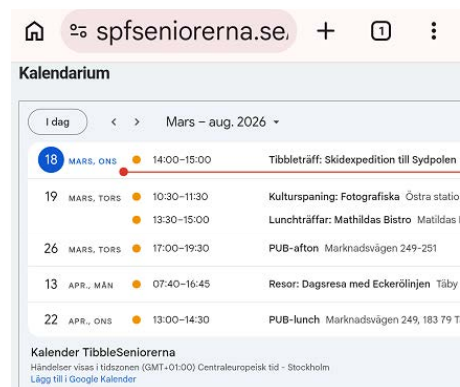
spfseniorerna.se/

1

Kalendarium

I dag

Mars – aug. 2026

18 MARS, ONS 14:00–15:00 Tibbleträff: Skidexpedition till Sydpolen

19 MARS, TORS 10:30–11:30 Kulturspaning: Fotografiska Östra statio

13:30–15:00 Lunchträffar: Mathildas Bistro Matildas I

26 MARS, TORS 17:00–19:30 PUB-afton Marknadsvägen 249-251

13 APR., MÅN 07:40–16:45 Resor: Dagsresa med Eckerölinjen Täby

22 APR., ONS 13:00–14:30 PUB-lunch Marknadsvägen 249, 183 79 T

Kalender TibbleSeniorerna
Händelser visas i tidszonen (GMT+01:00) Centraleuropeisk tid - Stockholm
Lägg till i Google Kalender